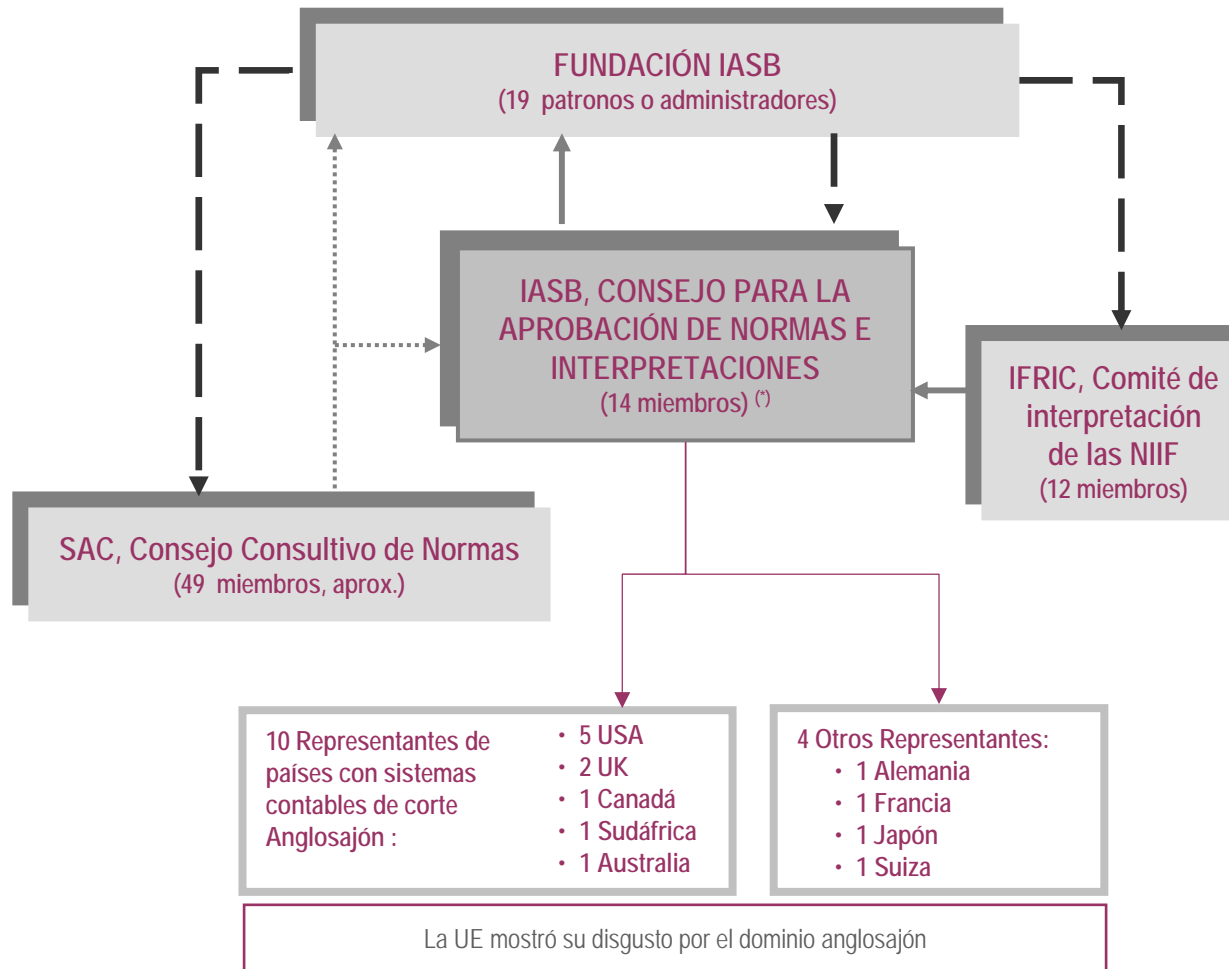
FUNDACIÓN IASB
(19 patronos o administradores)

IASB, CONSEJO PARA LA APROBACIÓN DE NORMAS E INTERPRETACIONES
(14 miembros) $^{(*)}$

IFRIC, Comité de interpretación de las NIIF
(12 miembros)

SAC, Consejo Consultivo de Normas
(49 miembros, aprox.)

10 Representantes de países con sistemas contables de corte Anglosajón :

• 5 USA
• 2 UK
• 1 Canadá
• 1 Sudáfrica
• 1 Australia

4 Otros Representantes:
• 1 Alemania
• 1 Francia
• 1 Japón
• 1 Suiza

La UE mostró su disgusto por el dominio anglosajón